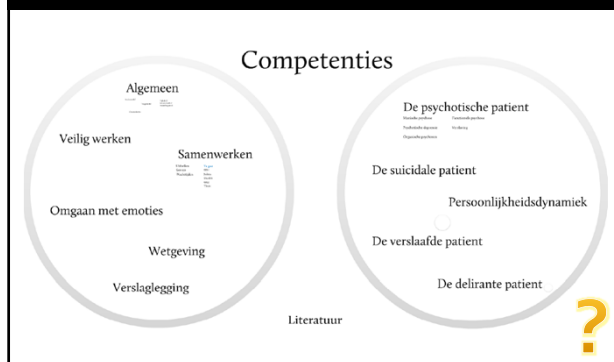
Competenties

Algemeen

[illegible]

Veilig werken

Samenwerken

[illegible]

Omgaan met emoties

Wetgeving

Verslaglegging

De psychotische patient

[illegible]

De suicidale patient

Persoonlijkheidsdynamiek

De verslaafde patient

De delirante patient

Literatuur

?